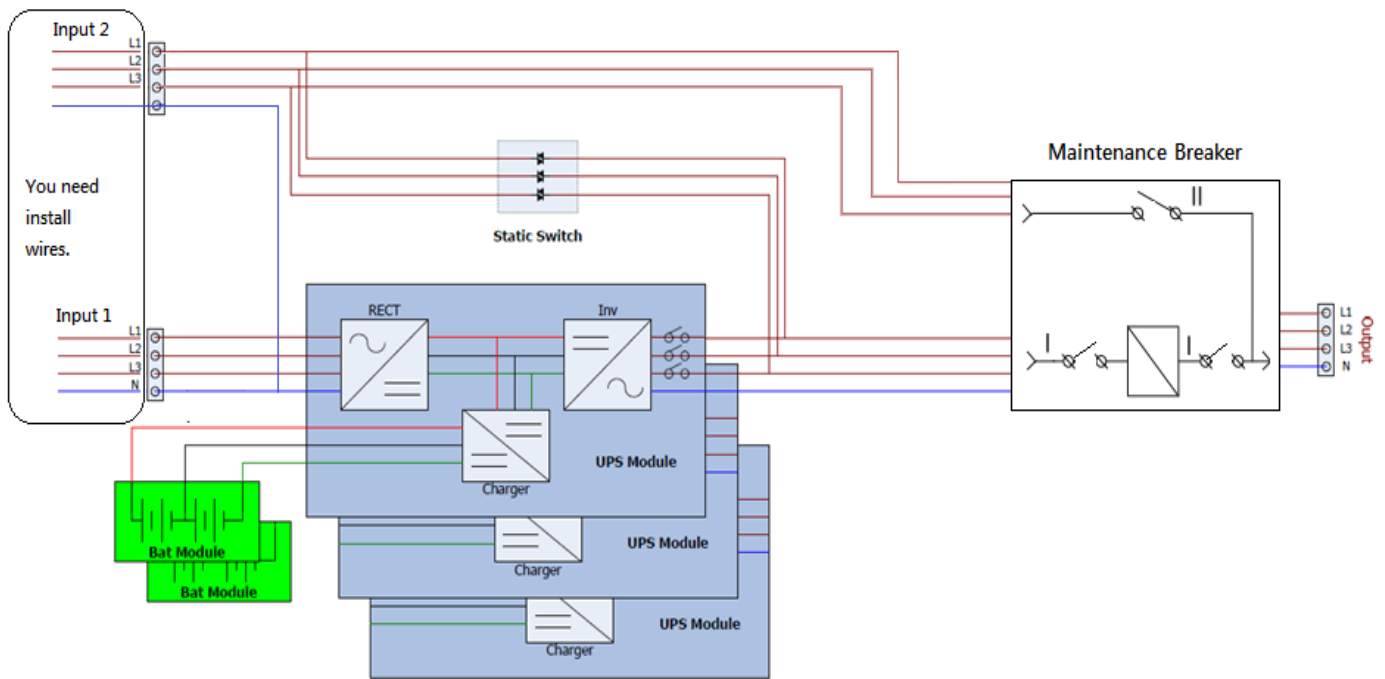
Input 2
L1
L2
L3

You need install wires.

Input 1
L1
L2
L3
N

Static Switch

Maintenance Breaker

II

I

I

RECT

Inv

Charger

UPS Module

Charger

UPS Module

Charger

UPS Module

Bat Module

Bat Module

L1
L2
L3
N

Output